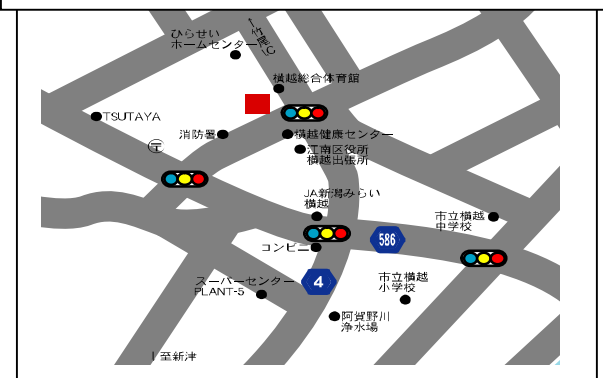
ひらせい
ホームセンター

←亀田IC

横越総合体育館

TSUTAYA

〒

消防署

横越健康センター

江南区役所
横越出張所

JA新潟みらい
横越

市立横越
中学校

586

コンビニ

4

スーパーセンター
PLANT-5

市立横越
小学校

阿賀野川
浄水場

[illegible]新津